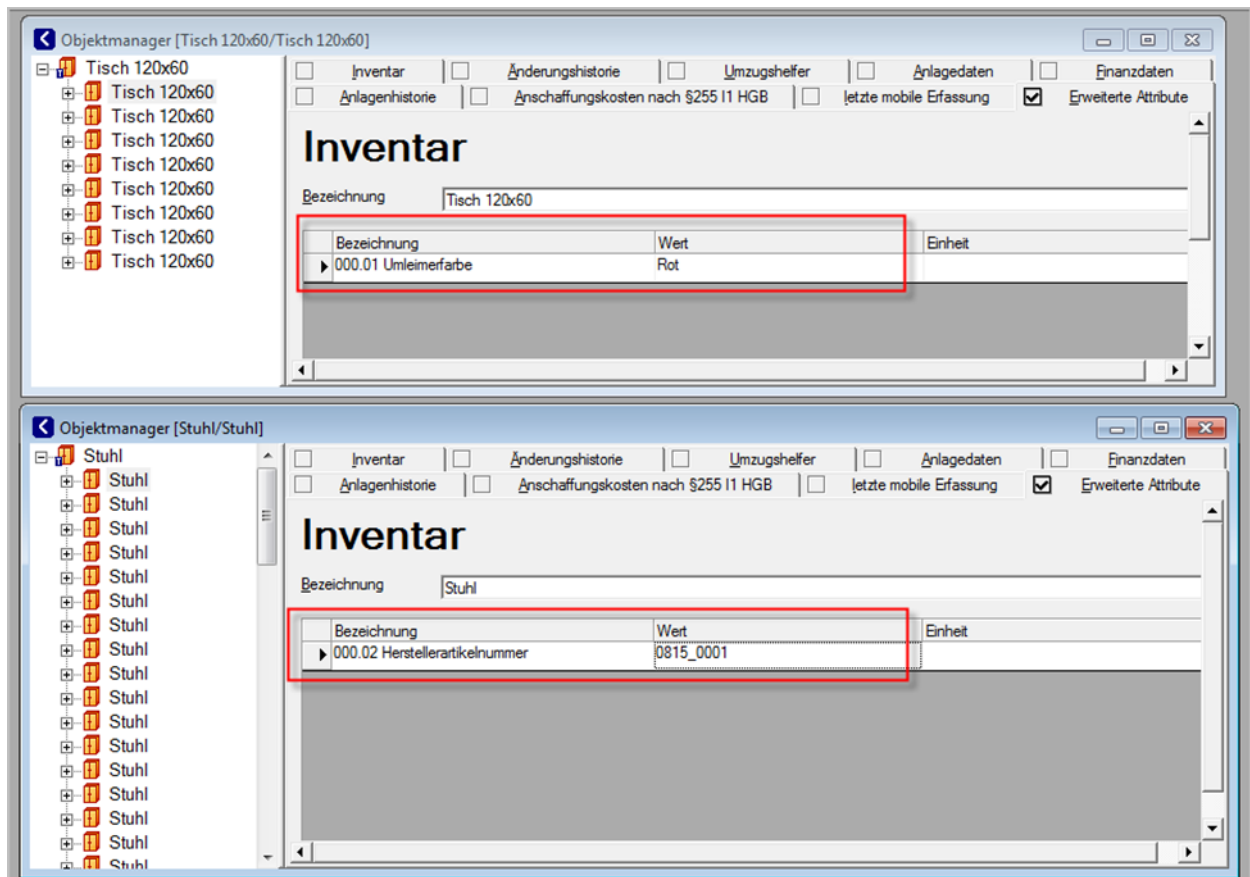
Objektmanager [Tisch 120x60/Tisch 120x60]

Tisch 120x60
Tisch 120x60
Tisch 120x60
Tisch 120x60
Tisch 120x60
Tisch 120x60
Tisch 120x60
Tisch 120x60
Tisch 120x60

Inventar | Änderungshistorie | Umzugshelfer | Anlagedaten | Finanzdaten
Anlagenhistorie | Anschaffungskosten nach §255 I1 HGB | letzte mobile Erfassung | Erweiterte Attribute

Inventar

Bezeichnung Tisch 120x60

| Bezeichnung | Wert | Einheit |
|---|---|---|
| 000.01 Umleimerfarbe | Rot | |

Objektmanager [Stuhl/Stuhl]

Stuhl
Stuhl
Stuhl
Stuhl
Stuhl
Stuhl
Stuhl
Stuhl
Stuhl
Stuhl
Stuhl
Stuhl
Stuhl
Stuhl
Stuhl
Stuhl
Stuhl
Stuhl

Inventar | Änderungshistorie | Umzugshelfer | Anlagedaten | Finanzdaten
Anlagenhistorie | Anschaffungskosten nach §255 I1 HGB | letzte mobile Erfassung | Erweiterte Attribute

Inventar

Bezeichnung Stuhl

| Bezeichnung | Wert | Einheit |
|---|---|---|
| 000.02 Herstellerartikelnummer | 0815_0001 | |